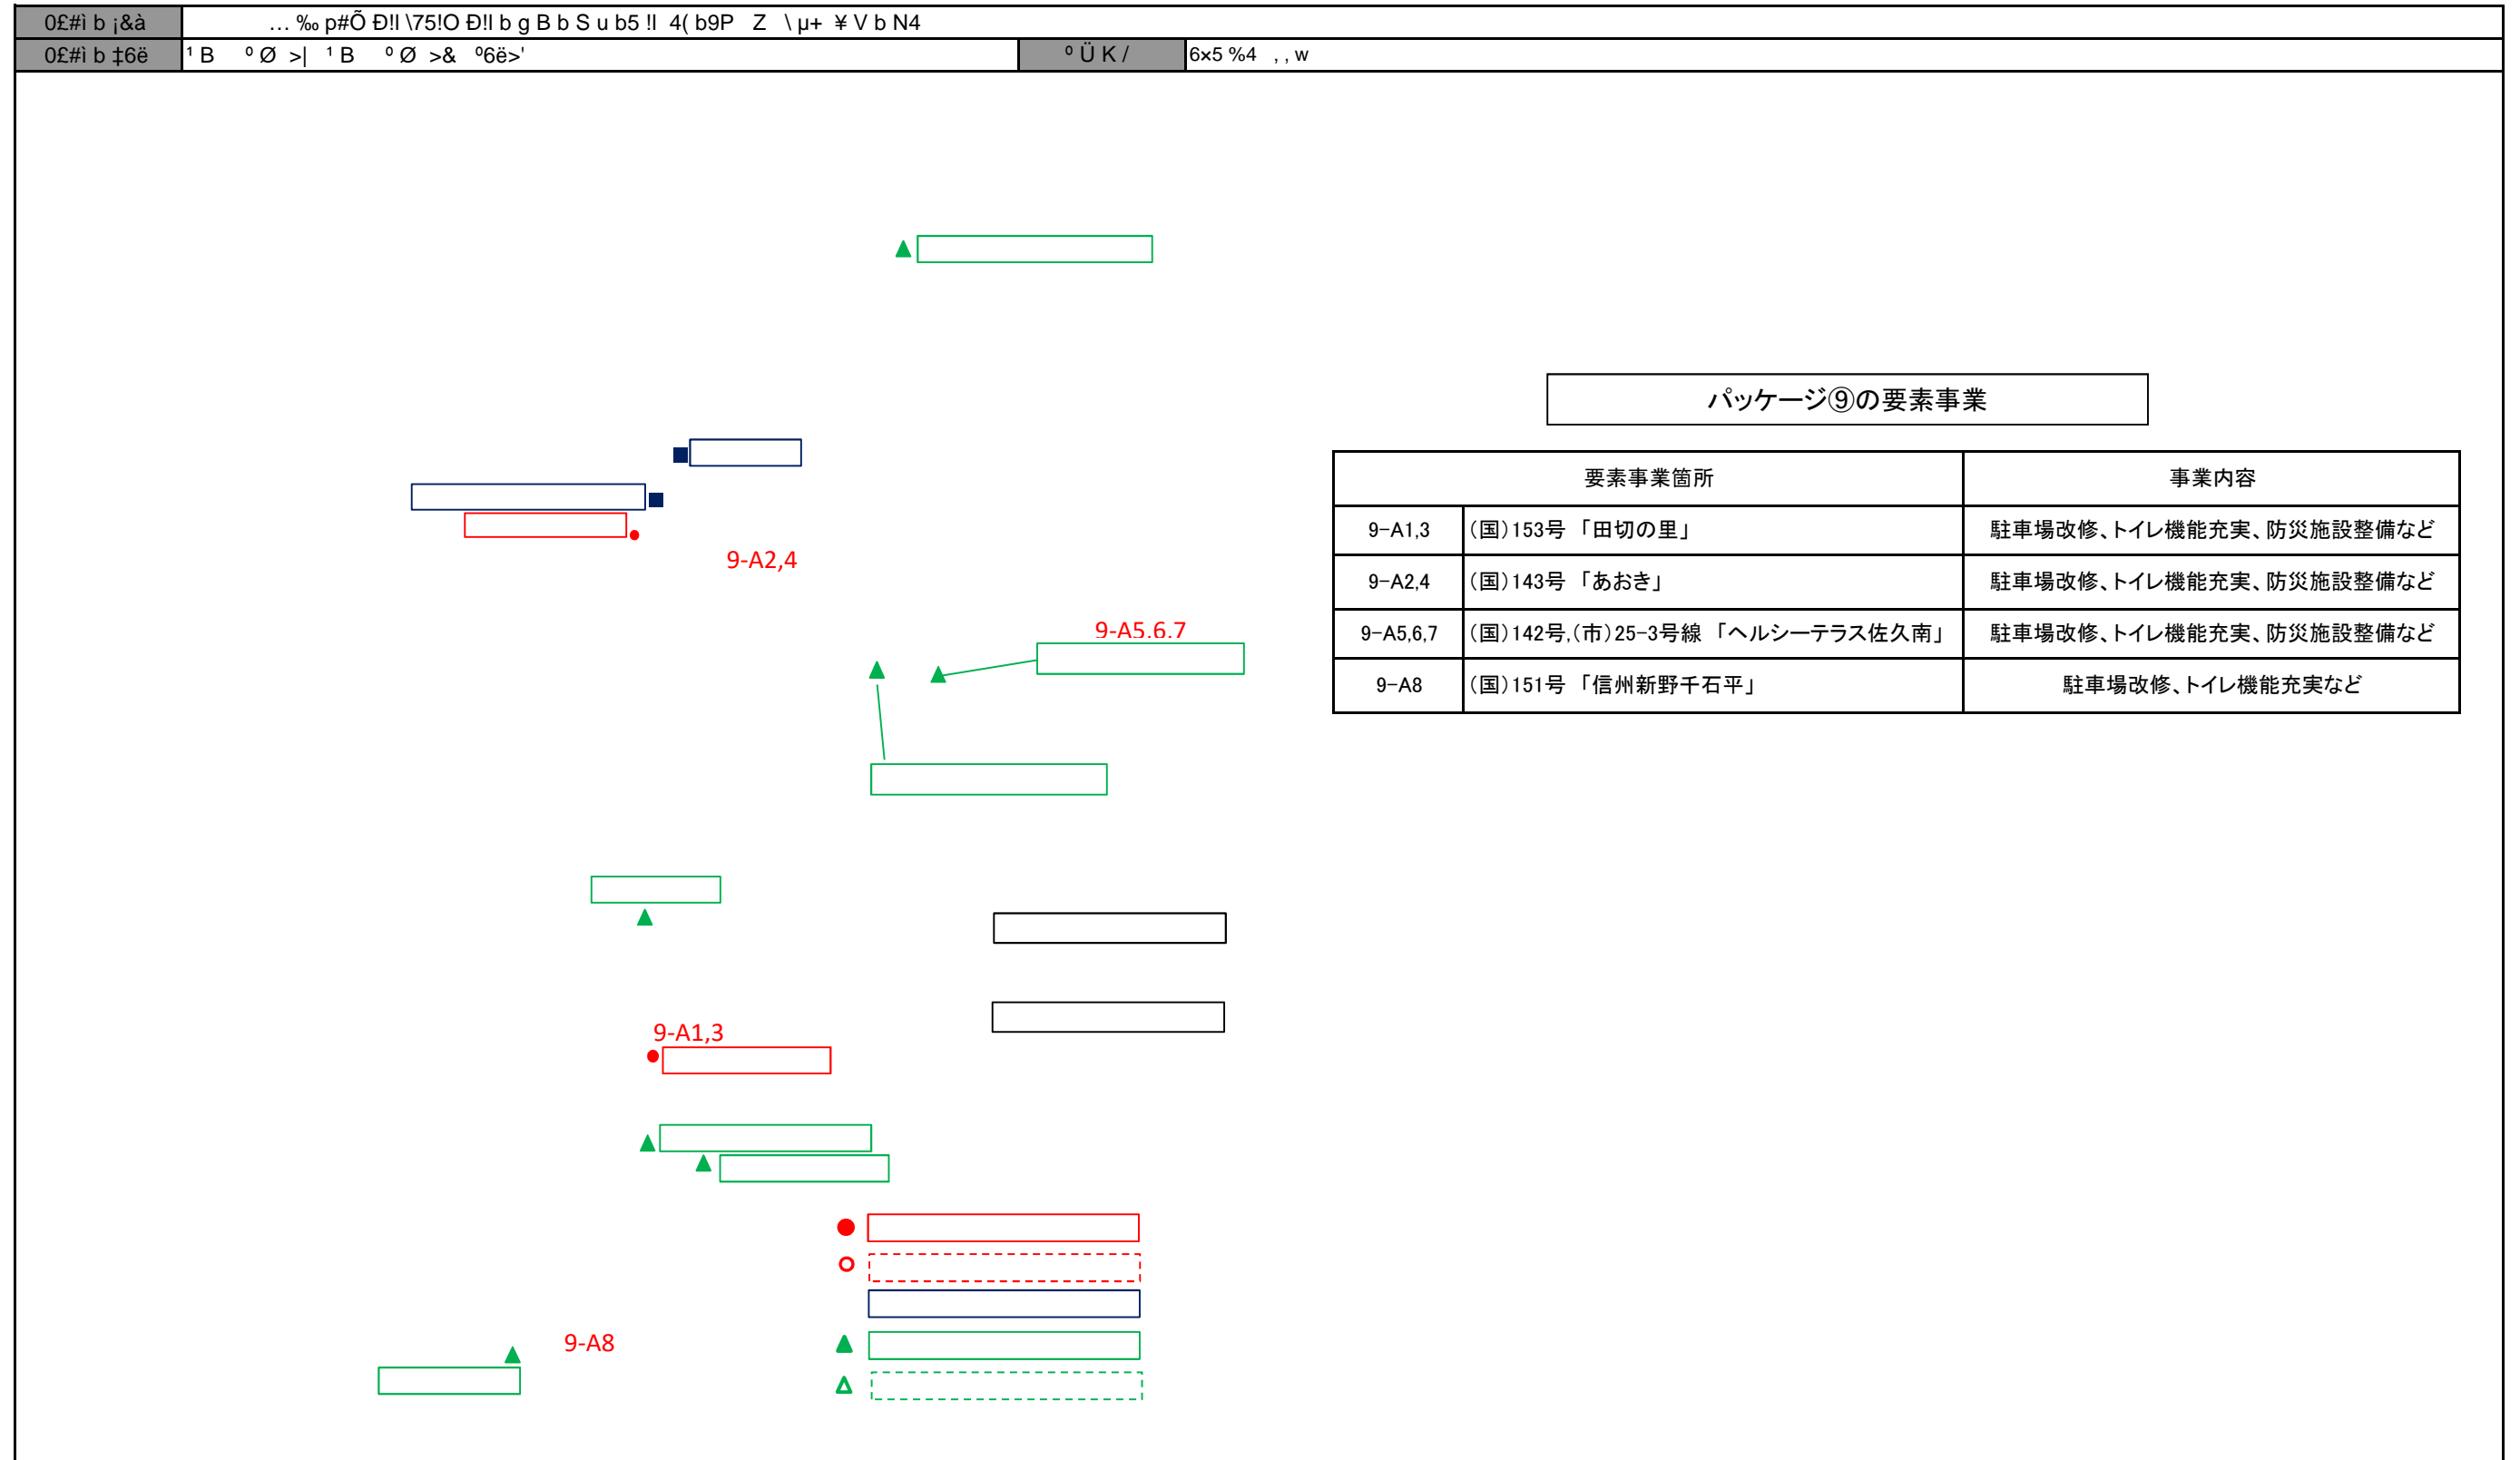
0£#ì b ¡&à … ‰ p#Õ Ð!! \75!O Ð!! b g B b S u b5 !! 4( b9P Z \ µ+ ¥ V b N4
0£#ì b ‡6ë ¹ B º Ø >| ¹ B º Ø >& º6ë>' º Ü K / 6x5 %4 , , w

9-A2,4

9-A5.6.7

9-A1,3

9-A8

パッケージ⑨の要素事業

| 要素事業箇所 | | 事業内容 |
|---|---|---|
| 9-A1,3 | (国)153号 「田切の里」 | 駐車場改修、トイレ機能充実、防災施設整備など |
| 9-A2,4 | (国)143号 「あおき」 | 駐車場改修、トイレ機能充実、防災施設整備など |
| 9-A5,6,7 | (国)142号,(市)25-3号線 「ヘルシーテラス佐久南」 | 駐車場改修、トイレ機能充実、防災施設整備など |
| 9-A8 | (国)151号 「信州新野千石平」 | 駐車場改修、トイレ機能充実など |